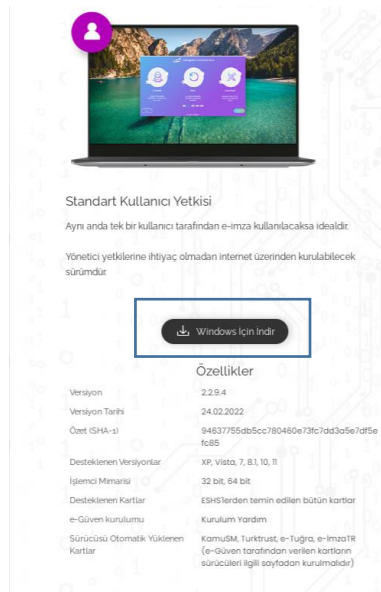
Standart Kullanıcı Yetkisi

Aynı anda tek bir kullanıcı tarafından e-imza kullanılacaksa idealdir.

Yönetici yetkilerine ihtiyaç olmadan internet üzerinden kurulabilecek sürümdür.

Windows İçin İndir

Özellikler

| | |
|---|---|
| Versiyon | 2.2.9.4 |
| Versiyon Tarihi | 24.02.2022 |
| Özet (SHA-1) | 94637755db5cc780460e73fc7dd3a5e7df5efc85 |
| Desteklenen Versiyonlar | XP, Vista, 7, 8.1, 10, 11 |
| İşlemci Mimarisi | 32 bit, 64 bit |
| Desteklenen Kartlar | ESHS'lerden temin edilen bütün kartlar |
| e-Güven kurulumu | Kurulum Yardım |
| Sürücüsü Otomatik Yüklenen Kartlar | KamuSM, Turktrust, e-Tuğra, e-İmzaTR (e-Güven tarafından verilen kartların sürücüleri ilgili sayfadan kurulmalıdır) |